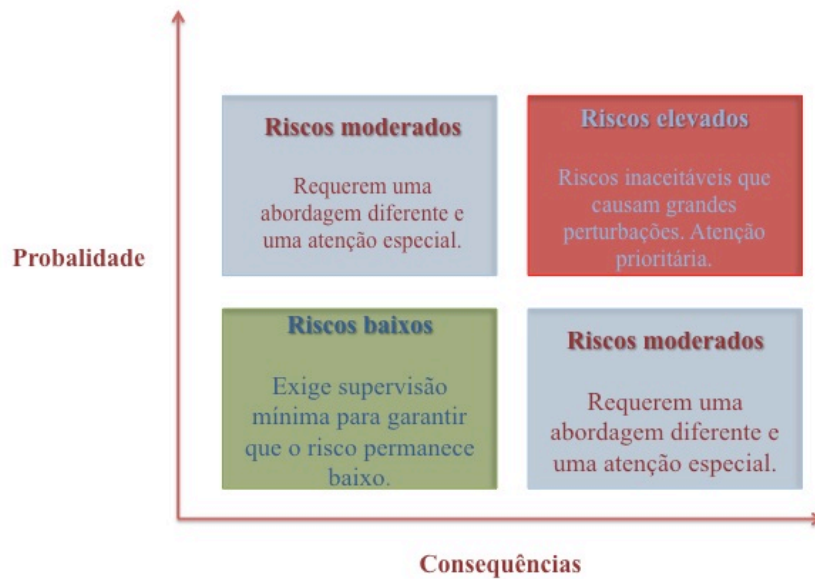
Probalidade

Riscos moderados

Requerem uma abordagem diferente e uma atenção especial.

Riscos elevados

Riscos inaceitáveis que causam grandes perturbações. Atenção prioritária.

Riscos baixos

Exige supervisão mínima para garantir que o risco permanece baixo.

Riscos moderados

Requerem uma abordagem diferente e uma atenção especial.

Consequências